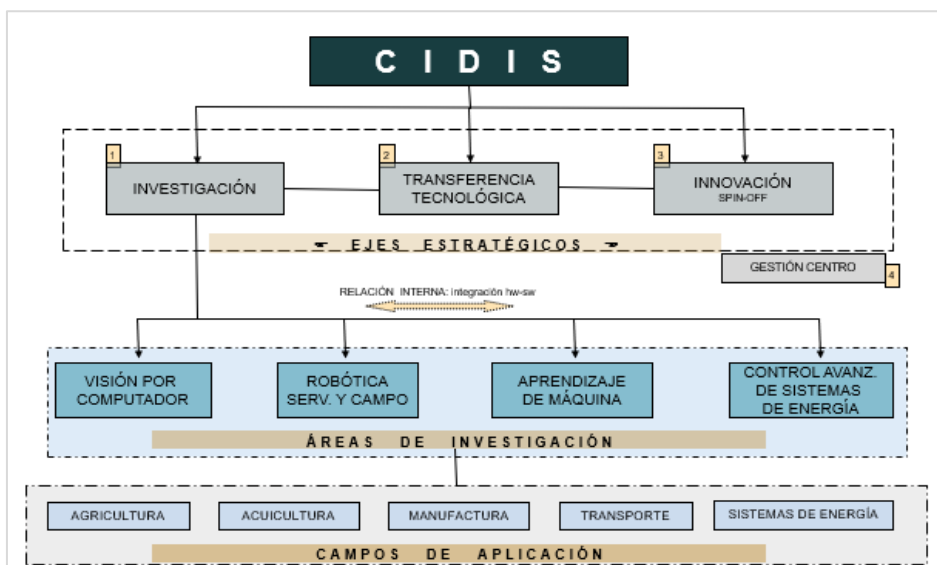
CIDIS

1 INVESTIGACIÓN

2 TRANSFERENCIA TECNOLÓGICA

3 INNOVACIÓN SPIN-OFF

EJES ESTRATÉGICOS

GESTIÓN CENTRO 4

RELACIÓN INTERNA: integración hw-sw

VISIÓN POR COMPUTADOR

ROBÓTICA SERV. Y CAMPO

APRENDIZAJE DE MÁQUINA

CONTROL AVANZ. DE SISTEMAS DE ENERGÍA

ÁREAS DE INVESTIGACIÓN

AGRICULTURA

ACUICULTURA

MANUFACTURA

TRANSPORTE

SISTEMAS DE ENERGÍA

CAMPOS DE APLICACIÓN